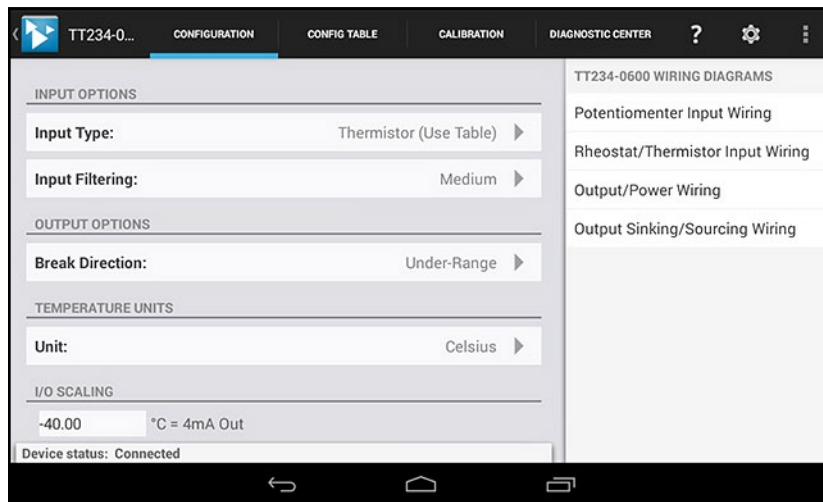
TT234-0...
CONFIGURATION
CONFIG TABLE
CALIBRATION
DIAGNOSTIC CENTER
?

INPUT OPTIONS
Input Type: Thermistor (Use Table)
Input Filtering: Medium
OUTPUT OPTIONS
Break Direction: Under-Range
TEMPERATURE UNITS
Unit: Celsius
I/O SCALING
-40.00 °C = 4mA Out
Device status: Connected

TT234-0600 WIRING DIAGRAMS
Potentiomenter Input Wiring
Rheostat/Thermistor Input Wiring
Output/Power Wiring
Output Sinking/Sourcing Wiring